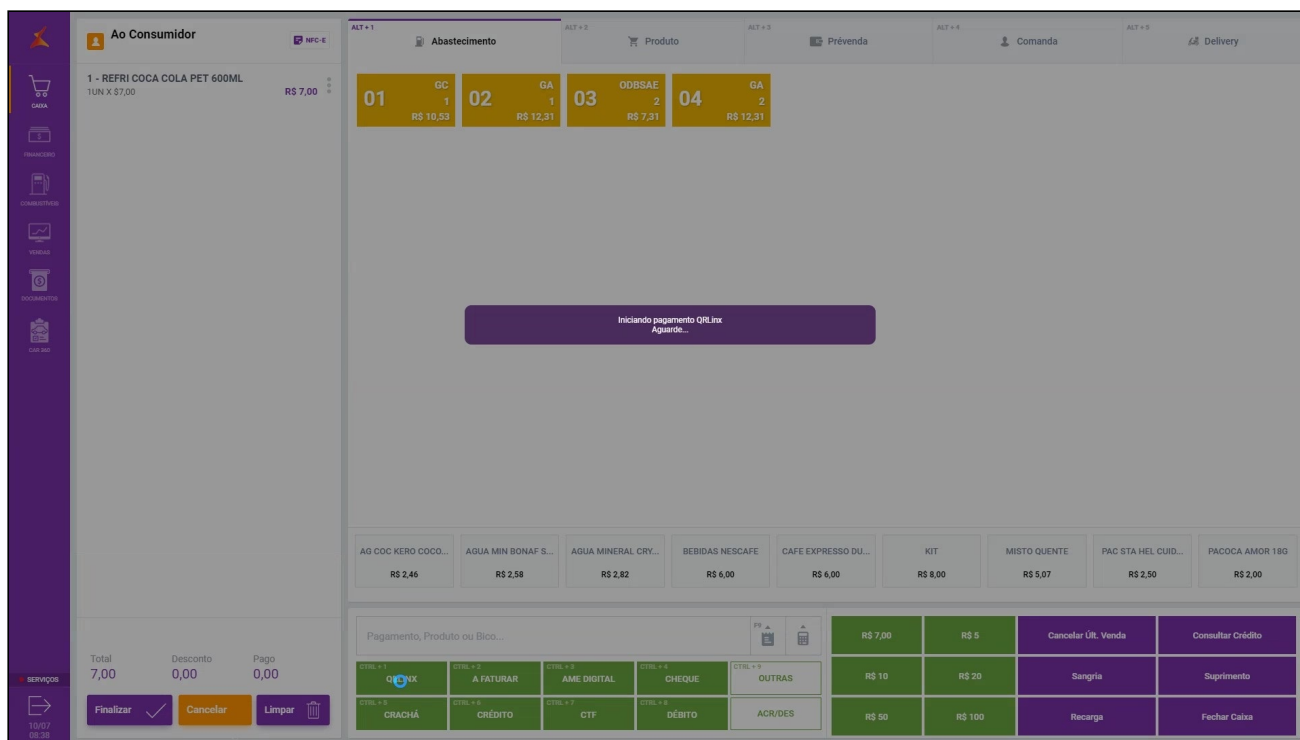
Ao Consumidor
NFC-E
CAIXA
FINANCEIRO
COMBUSTÍVEIS
VENDAS
DOCUMENTOS
CAR 360
SERVIÇOS
10/07
08:38

1 - REFRI COCA COLA PET 600ML
1UN X $7,00
R$ 7,00

Total 7,00
Desconto 0,00
Pago 0,00

Finalizar
Cancelar
Limpar

ALT + 1 Abastecimento
ALT + 2 Produto
ALT + 3 Prévenda
ALT + 4 Comanda
ALT + 5 Delivery

01 GC 1 R$ 10,53
02 GA 1 R$ 12,31
03 ODBSAE 2 R$ 7,31
04 GA 2 R$ 12,31

Iniciando pagamento QRLinx
Aguarde...

AG COC KERO COCO... R$ 2,46
AGUA MIN BONAF S... R$ 2,58
AGUA MINERAL CRY... R$ 2,82
BEBIDAS NESCAFE R$ 6,00
CAFE EXPRESSO DU... R$ 6,00
KIT R$ 8,00
MISTO QUENTE R$ 5,07
PAC STA HEL CUID... R$ 2,50
PACOCA AMOR 18G R$ 2,00

Pagamento, Produto ou Bico...
F9

CTRL + 1 QRLINX
CTRL + 2 A FATURAR
CTRL + 3 AME DIGITAL
CTRL + 4 CHEQUE
CTRL + 9 OUTRAS
CTRL + 5 CRACHÁ
CTRL + 6 CRÉDITO
CTRL + 7 CTF
CTRL + 8 DÉBITO
ACR/DES

R$ 7,00
R$ 5
R$ 10
R$ 20
R$ 50
R$ 100
Cancelar Últ. Venda
Consultar Crédito
Sangria
Suprimento
Recarga
Fechar Caixa